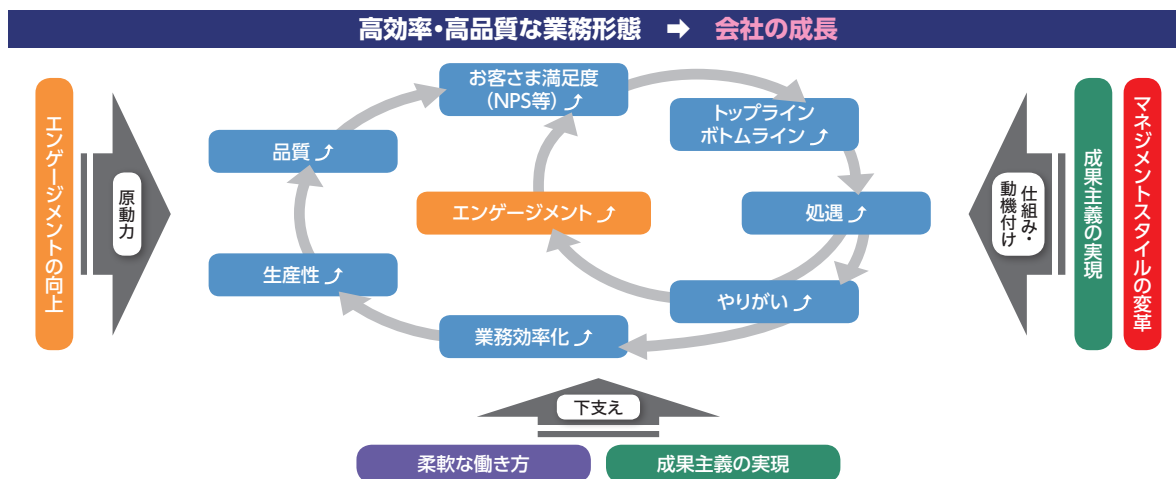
高効率・高品質な業務形態 ➡ 会社の成長

エンゲージメントの向上

原動力

お客さま満足度（NPS等）⤴

トップライン ボトムライン ⤴

品質 ⤴

エンゲージメント ⤴

処遇 ⤴

生産性 ⤴

やりがい ⤴

業務効率化 ⤴

仕組み・動機付け

成果主義の実現

マネジメントスタイルの変革

下支え

柔軟な働き方

成果主義の実現